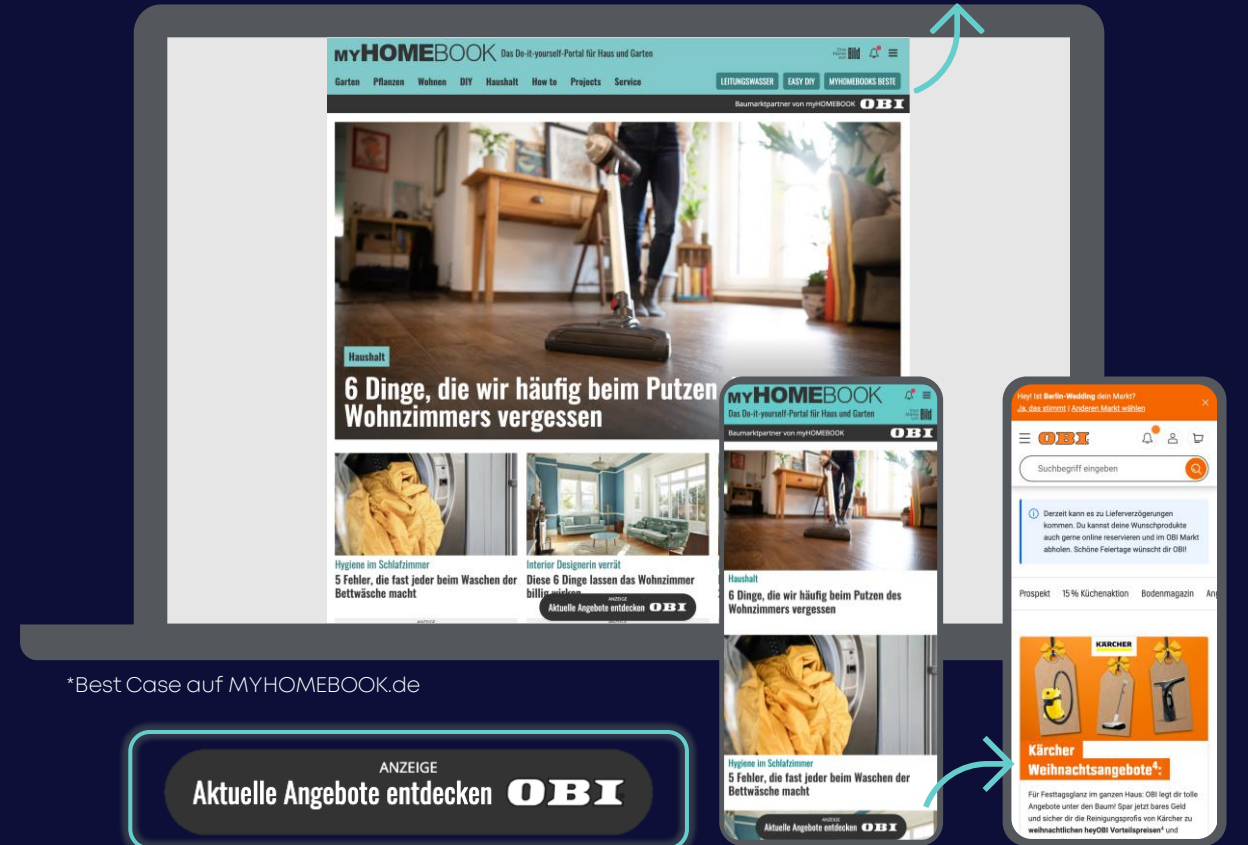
myHOMEBOOK Das Do-it-yourself-Portal für Haus und Garten

Garten Pflanzen Wohnen DIY Haushalt How to Projects Service

LEITUNGSWASSER EASY DIY MYHOMEBOOKS BESTE

Baumarktpartner von myHOMEBOOK OBI

Haushalt

6 Dinge, die wir häufig beim Putzen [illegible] Wohnzimmers vergessen

Hygiene im Schlafzimmer

5 Fehler, die fast jeder beim Waschen der Bettwäsche macht

Interior Designerin verrät

Diese 6 Dinge lassen das Wohnzimmer billig wirken

ANZEIGE
Aktuelle Angebote entdecken OBI

myHOMEBOOK
Das Do-it-yourself-Portal für Haus und Garten

Baumarktpartner von myHOMEBOOK OBI

Haushalt

6 Dinge, die wir häufig beim Putzen des Wohnzimmers vergessen

Hygiene im Schlafzimmer

5 Fehler, die fast jeder beim Waschen der Bettwäsche macht

ANZEIGE
Aktuelle Angebote entdecken OBI

Hey! Ist Berlin-Wedding dein Markt?
Ja, das stimmt | Anderen Markt wählen

OBI

Suchbegriff eingeben

Derzeit kann es zu Lieferverzögerungen kommen. Du kannst deine Wunschprodukte auch gerne online reservieren und im OBI Markt abholen. Schöne Feiertage wünscht dir OBI!

Prospekt 15 % Küchenaktion Bodenmagazin An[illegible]

KÄRCHER

Kärcher Weihnachtsangebote$^4$:

Für Festtagsglanz im ganzen Haus: OBI legt dir tolle Angebote unter den Baum! Spar jetzt bares Geld und sicher dir die Reinigungsprofis von Kärcher zu weihnachtlichen heyOBI Vorteilspreisen$^4$ und

*Best Case auf MYHOMEBOOK.de

ANZEIGE
Aktuelle Angebote entdecken OBI